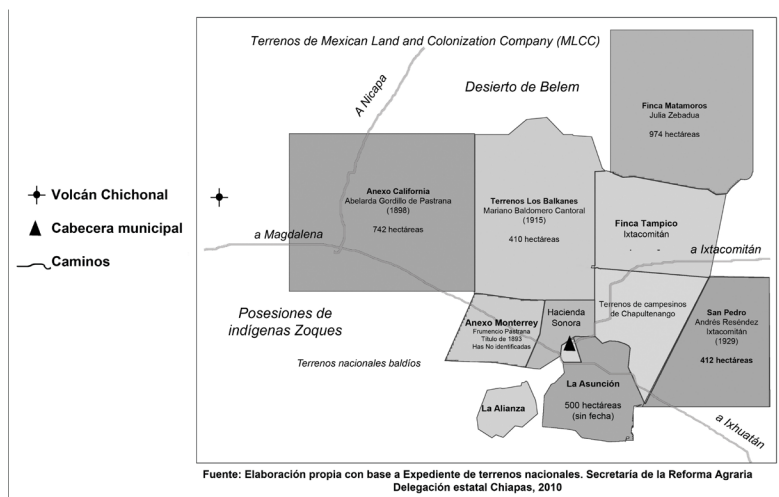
Terrenos de Mexican Land and Colonization Company (MLCC)

A Nicapa

Desierto de Belem

Finca Matamoros
Julia Zebadua
974 hectáreas

Volcán Chichonal

Cabecera municipal

Caminos

Anexo California
Abelarda Gordillo de Pastrana
(1898)
742 hectáreas

Terrenos Los Balkanes
Mariano Baldomero Cantoral
(1915)
410 hectáreas

Finca Tampico
Ixtacomitán

a Magdalena

a Ixtacomitán

Posesiones de indígenas Zoques

Anexo Monterrey
Frumencio Pastrana
Título de 1893
Has No identificadas

Hacienda Sonora

Terrenos de campesinos de Chapultenango

San Pedro
Andrés Reséndez
Ixtacomitán
(1929)
412 hectáreas

Terrenos nacionales baldíos

La Asunción
500 hectáreas
(sin fecha)

La Alianza

a Ixhuatán

Fuente: Elaboración propia con base a Expediente de terrenos nacionales. Secretaría de la Reforma Agraria Delegación estatal Chiapas, 2010